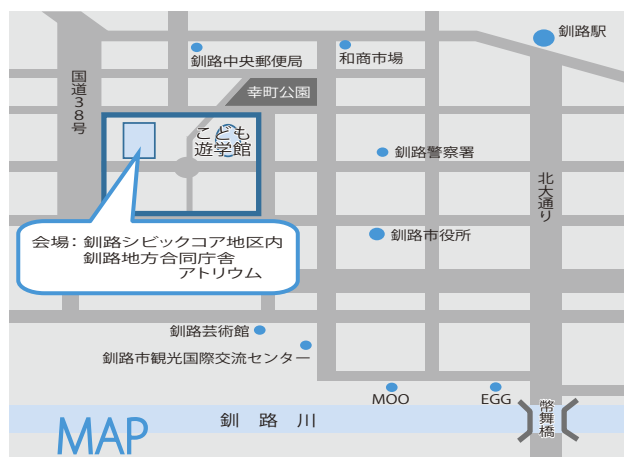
釧路駅

釧路中央郵便局

和商市場

国道38号

幸町公園

こども遊学館

釧路警察署

北大通り

会場：釧路シビックコア地区内
釧路地方合同庁舎
アトリウム

釧路市役所

釧路芸術館

釧路市観光国際交流センター

MOO

EGG

MAP

釧　路　川

幣舞橋